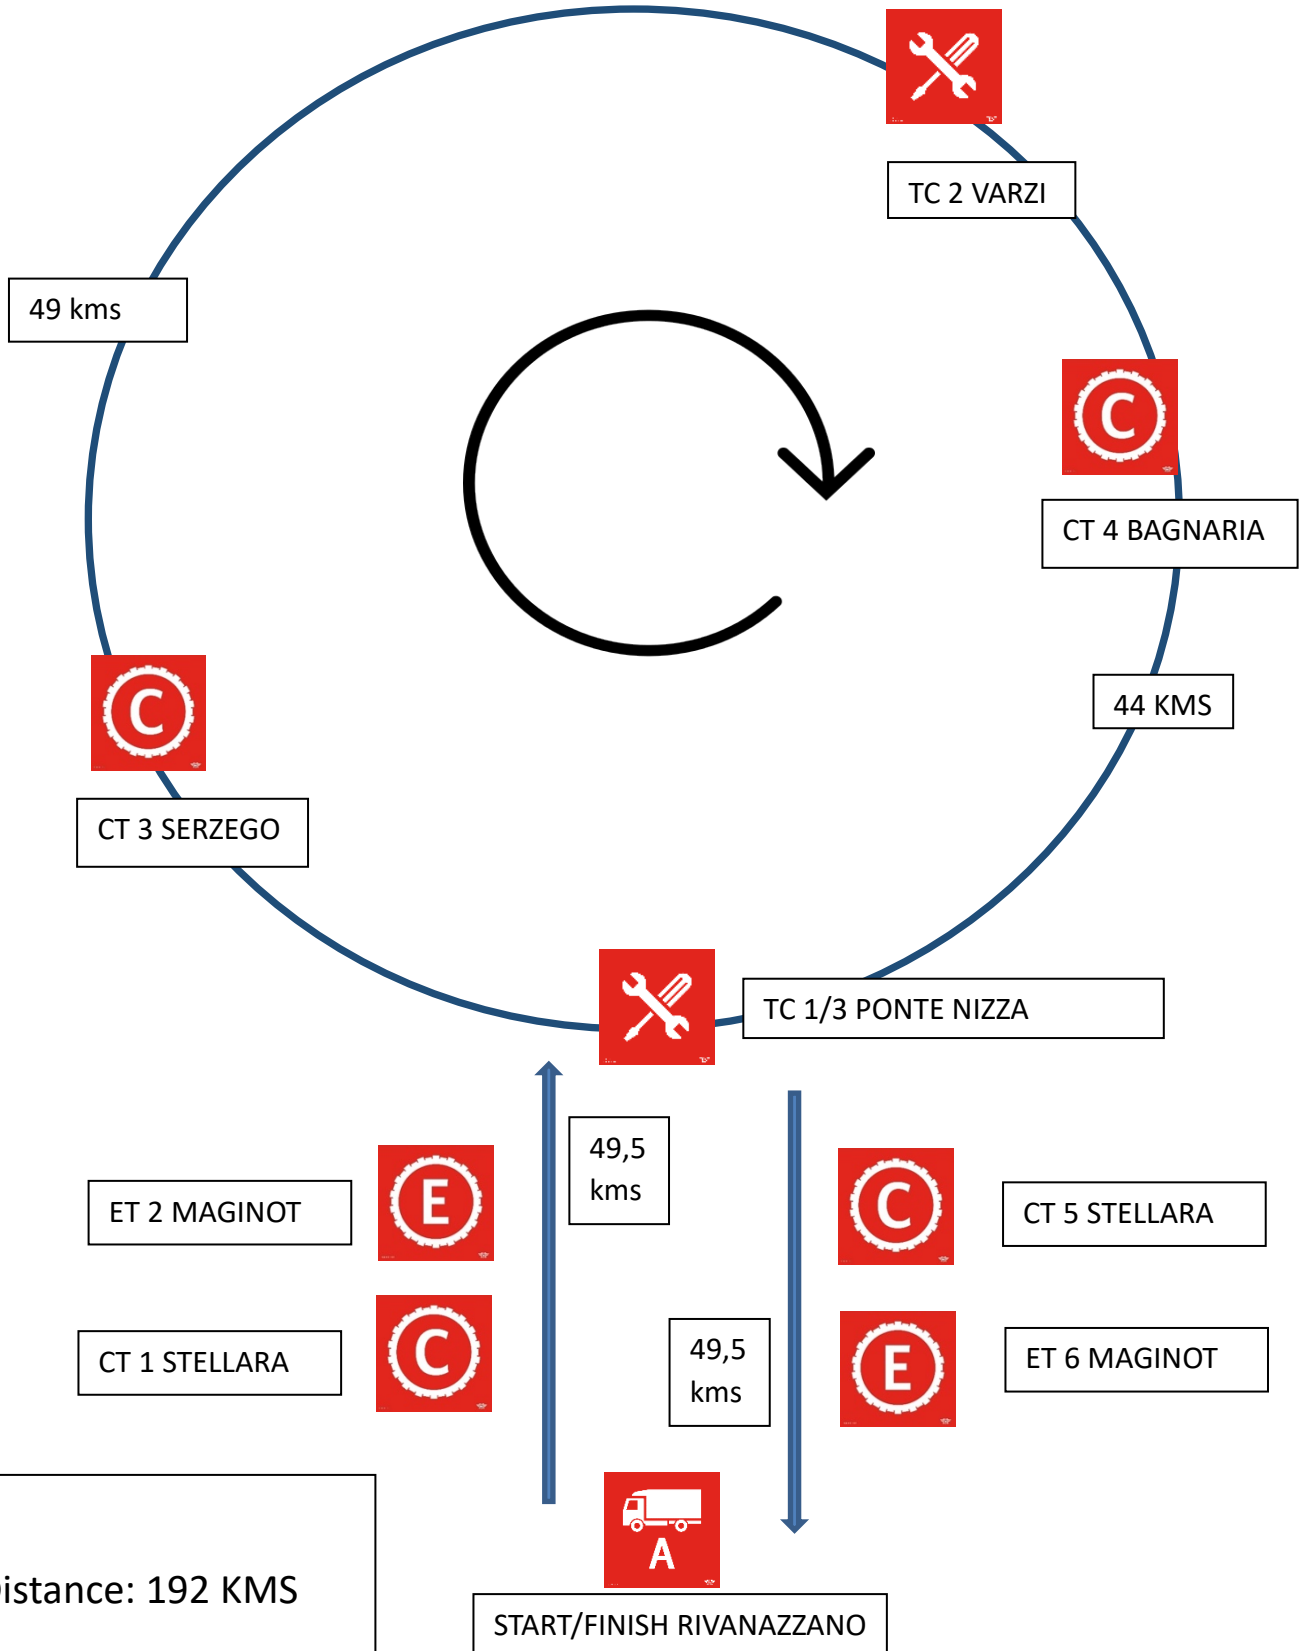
TC 2 VARZI

49 kms

C

CT 4 BAGNARIA

44 KMS

C

CT 3 SERZEGO

TC 1/3 PONTE NIZZA

49,5 kms

ET 2 MAGINOT

E

C

CT 5 STELLARA

CT 1 STELLARA

C

49,5 kms

E

ET 6 MAGINOT

istance: 192 KMS

A

START/FINISH RIVANAZZANO